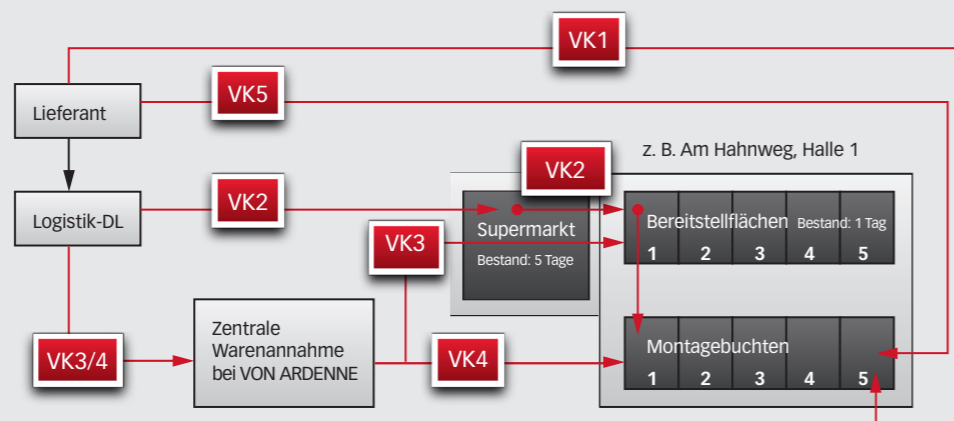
VK1

Lieferant

VK5

z. B. Am Hahnweg, Halle 1

VK2

Logistik-DL

VK2

Supermarkt

Bestand: 5 Tage

Bereitstellflächen

Bestand: 1 Tag

1 2 3 4 5

VK3

VK3/4

Zentrale Warenannahme bei VON ARDENNE

VK4

Montagebuchten

1 2 3 4 5